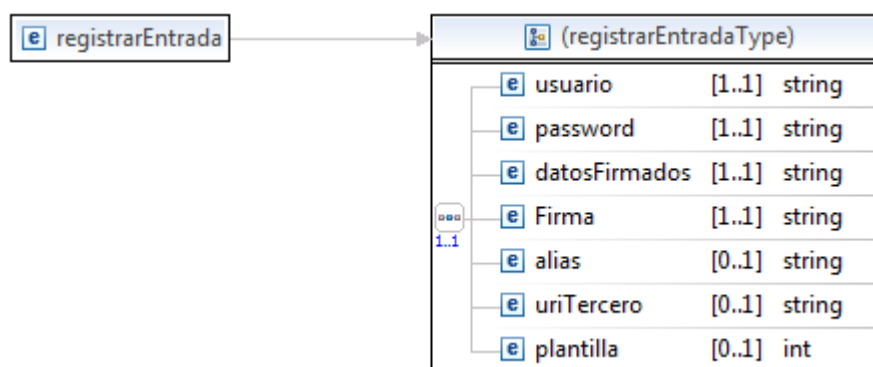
e registrarEntrada

(registrarEntradaType)

| | | |
|---|---|---|
| e usuario | [1..1] | string |
| e password | [1..1] | string |
| e datosFirmados | [1..1] | string |
| e Firma | [1..1] | string |
| e alias | [0..1] | string |
| e uriTercero | [0..1] | string |
| e plantilla | [0..1] | int |

1..1